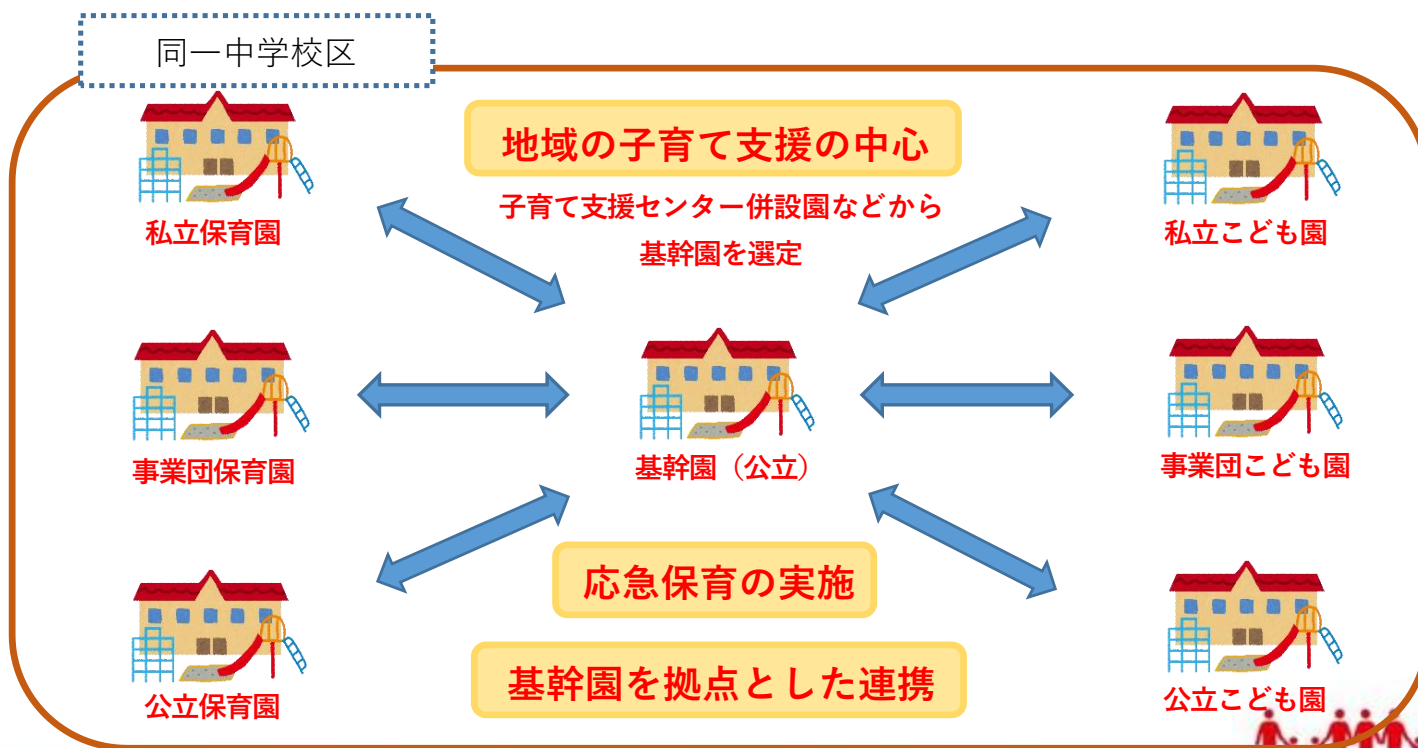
同一中学校区

地域の子育て支援の中心

子育て支援センター併設園などから
基幹園を選定

私立保育園

私立こども園

事業団保育園

基幹園（公立）

事業団こども園

応急保育の実施

公立保育園

基幹園を拠点とした連携

公立こども園